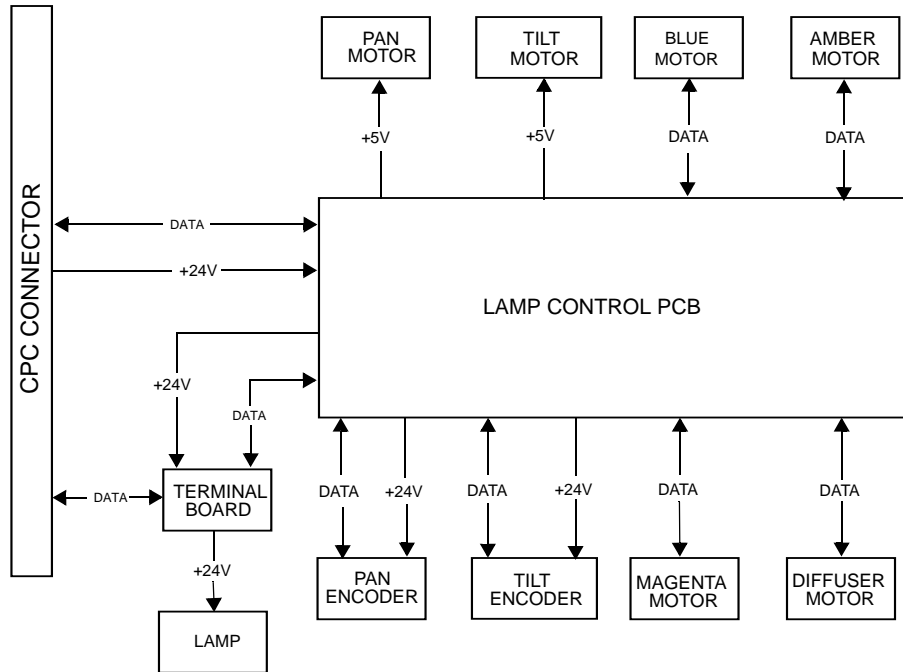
PAN MOTOR

TILT MOTOR

BLUE MOTOR

AMBER MOTOR

+5V

+5V

DATA

DATA

CPC CONNECTOR

DATA

+24V

LAMP CONTROL PCB

+24V

DATA

DATA

TERMINAL BOARD

+24V

LAMP

DATA

+24V

DATA

+24V

DATA

DATA

PAN ENCODER

TILT ENCODER

MAGENTA MOTOR

DIFFUSER MOTOR